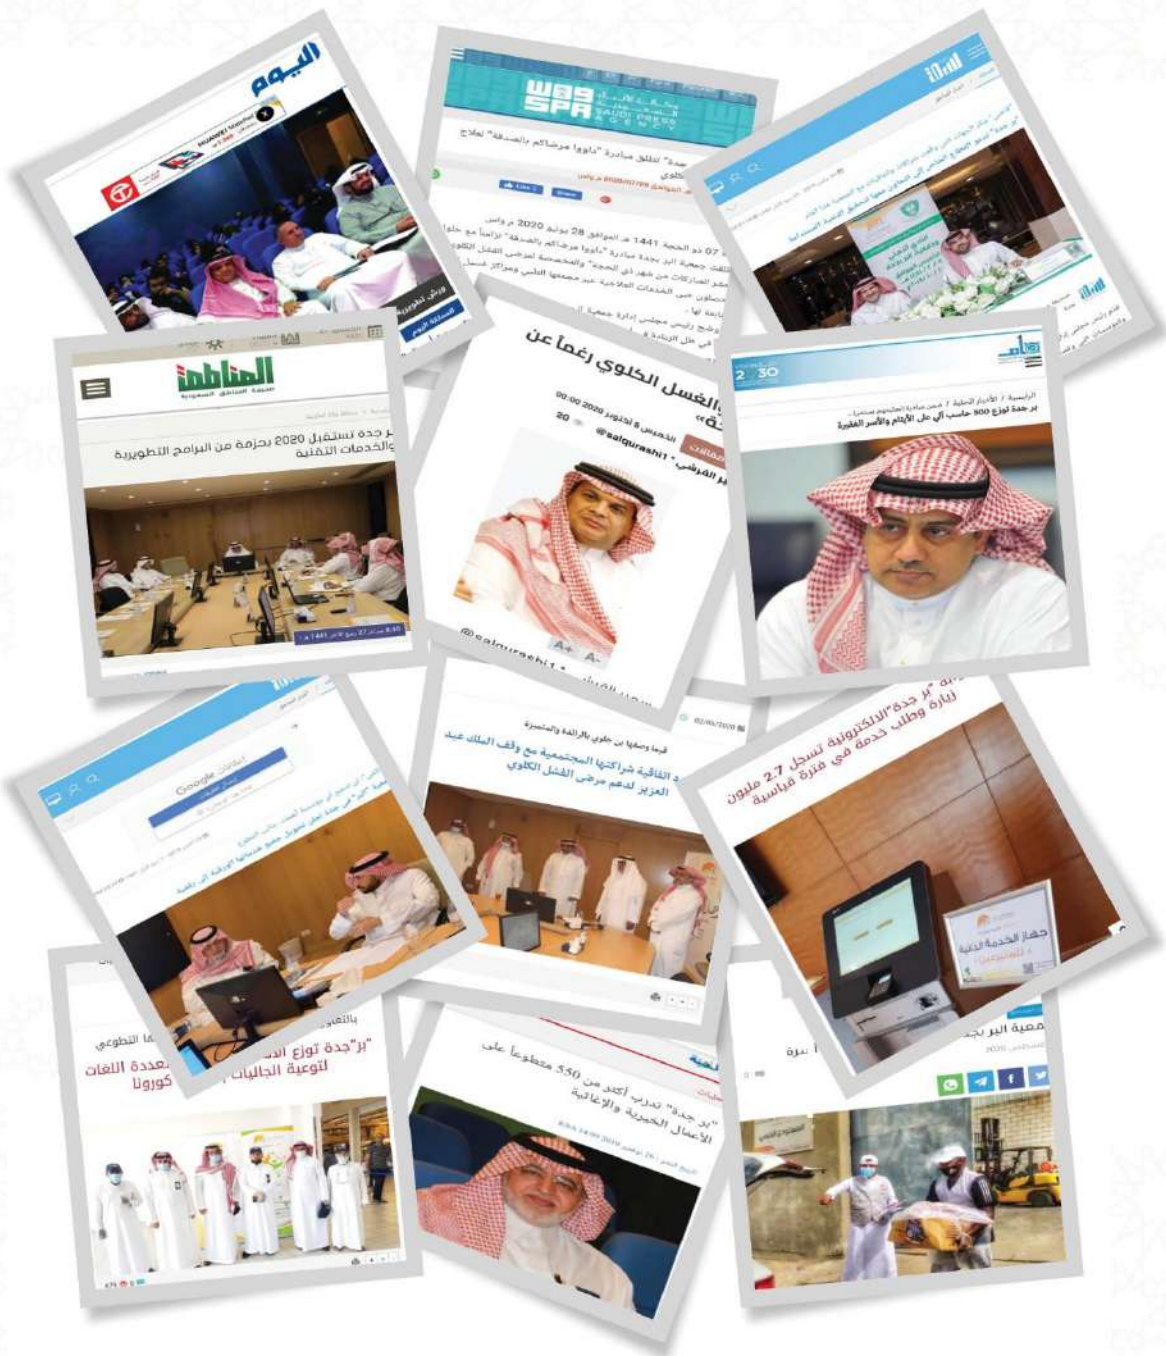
اليوم

HUAWEI

واس SPA
وكالة الأنباء السعودية
SAUDI PRESS AGENCY

"بر جدة" تطلق مبادرة "داووا مرضاكم بالصدقة" لعلاج مرضى الفشل الكلوي

2020/07/28 واس

جدة 07 ذو الحجة 1441 هـ الموافق 28 يونيو 2020 م واس

أطلقت جمعية البر بجدة مبادرة "داووا مرضاكم بالصدقة" برنامجاً مع حلول

المدينة

المناطق
صحيفة المناطق السعودية

بر جدة تستقبل 2020 بحزمة من البرامج التطويرية والخدمات التقنية

الغسل الكلوي رغماً عن

الخميس 8 أكتوبر 2020 00:00

@salqurashi1

2 30

برجدة توزع 500 حاسب آلي على الأيتام والأسر الفقيرة

Google

الفاقية شراكتها المجتمعية مع وقف الملك عبد العزيز لدعم مرضى الفشل الكلوي

"برجدة" الإلكترونية تسجل 2.7 مليون زيارة وطلب خدمة في فترة قياسية

جهاز الخدمة الذاتية

"برجدة توزع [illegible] متعددة اللغات لتوعية الجاليات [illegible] كورونا

"بر جدة" تدرب أكثر من 550 متطوعاً على الأعمال الخيرية والإغاثية

جمعية البر بجدة